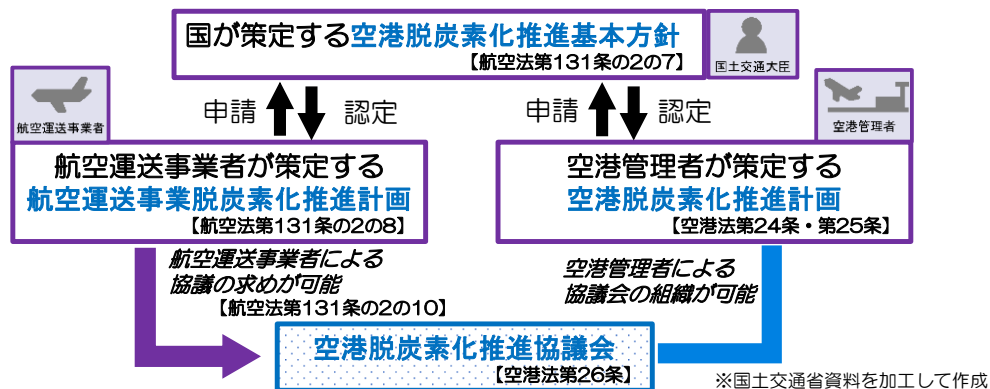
国が策定する空港脱炭素化推進基本方針
【航空法第131条の2の7】

国土交通大臣

航空運送事業者

申請
認定

申請
認定

空港管理者

航空運送事業者が策定する
航空運送事業脱炭素化推進計画
【航空法第131条の2の8】

空港管理者が策定する
空港脱炭素化推進計画
【空港法第24条・第25条】

航空運送事業者による
協議の求めが可能
【航空法第131条の2の10】

空港管理者による
協議会の組織が可能

空港脱炭素化推進協議会
【空港法第26条】

※国土交通省資料を加工して作成